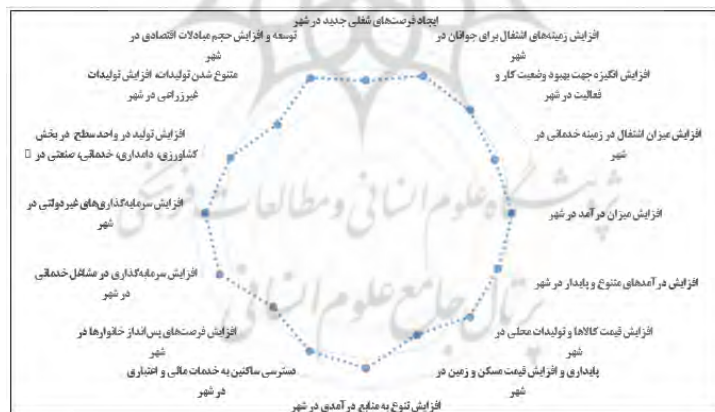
ایجاد فرصت‌های شغلی جدید در شهر

افزایش زمینه‌های اشتغال برای جوانان در شهر

افزایش انگیزه جهت بهبود وضعیت کار و فعالیت در شهر

افزایش میزان اشتغال در زمینه خدماتی در شهر

افزایش میزان درآمد در شهر

افزایش درآمدهای متنوع و پایدار در شهر

افزایش قیمت کالاها و تولیدات محلی در شهر

پایداری و افزایش قیمت مسکن و زمین در شهر

افزایش تنوع به منابع درآمدی در شهر

دسترسی ساکنین به خدمات مالی و اعتباری در شهر

افزایش فرصت‌های پس‌انداز خانوارها در شهر

افزایش سرمایه‌گذاری در مشاغل خدماتی در شهر

افزایش سرمایه‌گذاری‌های غیردولتی در شهر

افزایش تولید در واحد سطح در بخش کشاورزی، دامداری، خدماتی، صنعتی در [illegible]

متنوع شدن تولیدات، افزایش تولیدات غیرزراعی در شهر

توسعه و افزایش حجم مبادلات اقتصادی در شهر

پژوهشگاه علوم انسانی و مطالعات فرهنگی
پرتال جامع علوم انسانی